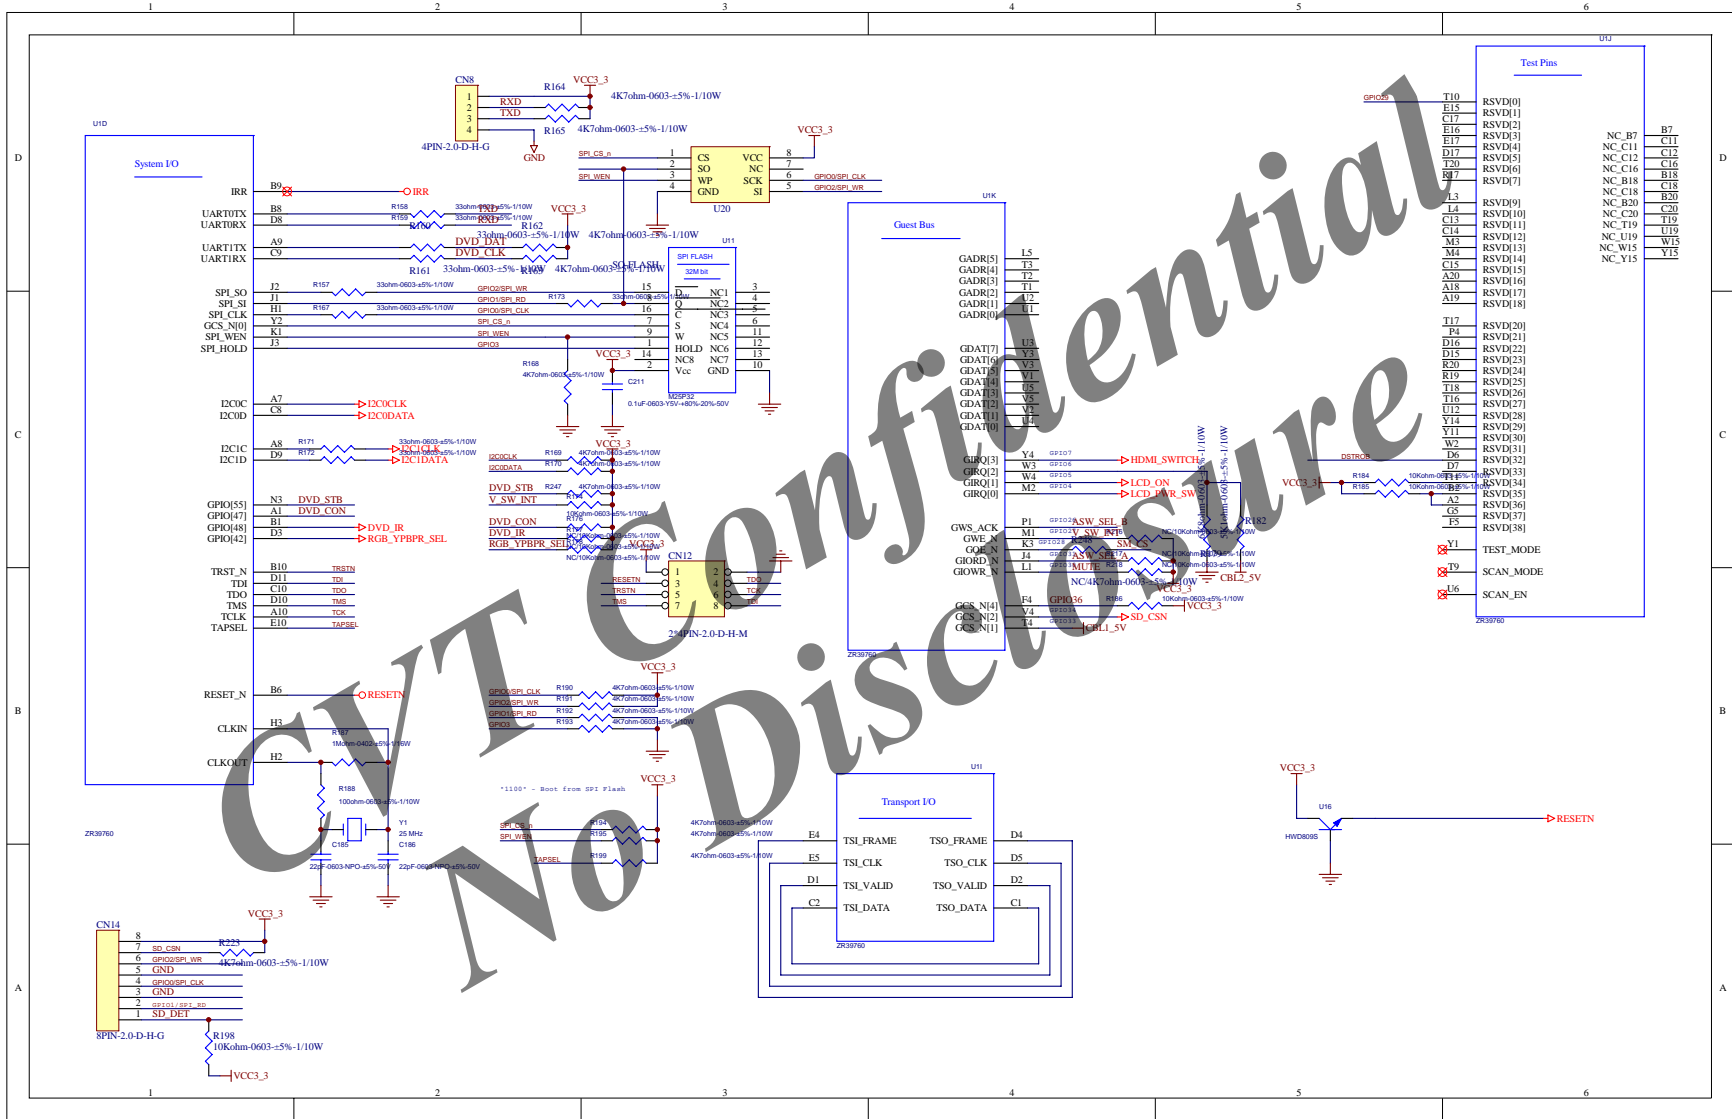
CVT Confidential
No Disclosure

1 2 3 4 5 6

U1D
System I/O
IRR B9 IRR
UART0TX B8 R158 33ohm-0603-±5%-1/10W TXD
UART0RX D8 R159 33ohm-0603-±5%-1/10W RXD R160
UART1TX A9 DVD_DAT
UART1RX C9 DVD_CLK R161 33ohm-0603-±5%-1/10W R163 4K7ohm-0603-±5%-1/10W
R162 33ohm-0603-±5%-1/10W 4K7ohm-0603-±5%-1/10W
VCC3_3
SPI_SO J2 R157 33ohm-0603-±5%-1/10W GPIO2/SPI_WR
SPI_SI J1 GPIO1/SPI_RD R173
SPI_CLK H1 R167 33ohm-0603-±5%-1/10W GPIO0/SPI_CLK
GCS_N[0] Y2 SPI_CS_n
SPI_WEN K1 SPI_WEN
SPI_HOLD J3 GPIO3
R168 4K7ohm-0603-±5%-1/10W
I2C0C A7 I2C0CLK
I2C0D C8 I2C0DATA
I2C1C A8 R171 33ohm-0603-±5%-1/10W I2C1CLK
I2C1D D9 R172 33ohm-0603-±5%-1/10W I2C1DATA
GPIO[55] N3 DVD_STB
GPIO[47] A1 DVD_CON
GPIO[48] B1 DVD_IR
GPIO[42] D3 RGB_YPBPR_SEL
TRST_N B10 TRSTN
TDI D11 TDI
TDO C10 TDO
TMS D10 TMS
TCLK A10 TCK
TAPSEL E10 TAPSEL
RESET_N B6 RESETN
CLKIN H3
CLKOUT H2
R187 1Mohm-0402-±5%-1/16W
R188 100ohm-0603-±5%-1/10W
Y1 25 MHz
C185 C186
22pF-0603-NPO-±5%-50V 22pF-0603-NPO-±5%-50V
ZR39760

CN8 1 2 3 4 RXD TXD R164 R165 VCC3_3 4K7ohm-0603-±5%-1/10W 4K7ohm-0603-±5%-1/10W 4PIN-2.0-D-H-G GND

SPI_CS_n SPI_WEN
1 CS VCC 8
2 SO NC 7
3 WP SCK 6
4 GND SI 5
U20 GPIO0/SPI_CLK GPIO2/SPI_WR VCC3_3
SO-FLASH
U11 SPI FLASH 32M bit
15 D NC1 3
8 Q NC2 4
16 C NC3 5
7 S NC4 6
9 W NC5 11
1 HOLD NC6 12
14 NC8 NC7 13
2 Vcc GND 10
33ohm-0603-±5%-1/10W
M25P32
C211 0.1uF-0603-Y5V-+80%-20%-50V
VCC3_3

I2C0CLK R169 4K7ohm-0603-±5%-1/10W
I2C0DATA R170 4K7ohm-0603-±5%-1/10W
DVD_STB R247 4K7ohm-0603-±5%-1/10W
V_SW_INT R174 10Kohm-0603-±5%-1/10W
DVD_CON R175
DVD_IR R176 NC/10Kohm-0603-±5%-1/10W
RGB_YPBPR_SEL R177 NC/10Kohm-0603-±5%-1/10W
VCC3_3
CN12 1 2 3 4 5 6 7 8
RESETN TRSTN TMS TDO TCK TDI
2*4PIN-2.0-D-H-M

VCC3_3
GPIO0/SPI_CLK R190 4K7ohm-0603-±5%-1/10W
GPIO2/SPI_WR R191 4K7ohm-0603-±5%-1/10W
GPIO1/SPI_RD R192 4K7ohm-0603-±5%-1/10W
GPIO3 R193 4K7ohm-0603-±5%-1/10W

"1100" - Boot from SPI Flash
VCC3_3
SPI_CS_n R194 4K7ohm-0603-±5%-1/10W
SPI_WEN R195 4K7ohm-0603-±5%-1/10W
TAPSEL R199 4K7ohm-0603-±5%-1/10W

U1K
Guest Bus
GADR[5] L5
GADR[4] T3
GADR[3] T2
GADR[2] T1
GADR[1] U2
GADR[0] U1
GDAT[7] U3
GDAT[6] Y3
GDAT[5] V3
GDAT[4] V1
GDAT[3] U5
GDAT[2] V5
GDAT[1] V2
GDAT[0] U4
GIRQ[3] Y4 GPIO7 HDMI_SWITCH
GIRQ[2] W3 GPIO6
GIRQ[1] W4 GPIO5 LCD_ON
GIRQ[0] M2 GPIO4 LCD_PWR_SW
GWS_ACK P1 GPIO29 ASW_SEL_B
GWE_N M1 GPIO27 V_SW_INT
GOE_N K3 GPIO28 SM_CS
GIORD_N J4 ASW_SEL_A
GIOWR_N L1 MUTE
GCS_N[4] F4 GPIO36 R186
GCS_N[2] V4 GPIO34 SD_CSN
GCS_N[1] T4 GPIO33 CBL1_5V
ZR39760
R216 R217 R218 NC/10Kohm-0603-±5%-1/10W NC/10Kohm-0603-±5%-1/10W NC/10Kohm-0603-±5%-1/10W
NC/4K7ohm-0603-±5%-1/10W
VCC3_3 10Kohm-0603-±5%-1/10W
R181 R182 5K1ohm-0603-±5%-1/10W 10Kohm-0603-±5%-1/10W
CBL2_5V
VCC3_3

U1I
Transport I/O
E4 TSI_FRAME TSO_FRAME D4
E5 TSI_CLK TSO_CLK D5
D1 TSI_VALID TSO_VALID D2
C2 TSI_DATA TSO_DATA C1
ZR39760

U1J
Test Pins
GPIO29 T10 RSVD[0]
E15 RSVD[1]
C17 RSVD[2]
E16 RSVD[3]
E17 RSVD[4]
D17 RSVD[5]
T20 RSVD[6]
R17 RSVD[7]
L3 RSVD[9]
L4 RSVD[10]
C13 RSVD[11]
C14 RSVD[12]
M3 RSVD[13]
M4 RSVD[14]
C15 RSVD[15]
A20 RSVD[16]
A18 RSVD[17]
A19 RSVD[18]
T17 RSVD[20]
P4 RSVD[21]
D16 RSVD[22]
D15 RSVD[23]
R20 RSVD[24]
R19 RSVD[25]
T18 RSVD[26]
T16 RSVD[27]
U12 RSVD[28]
Y14 RSVD[29]
Y11 RSVD[30]
W2 RSVD[31]
DSTROB D6 RSVD[32]
D7 RSVD[33]
R184 10Kohm-0603-±5%-1/10W T3 RSVD[34]
R185 10Kohm-0603-±5%-1/10W B2 RSVD[35]
A2 RSVD[36]
G5 RSVD[37]
F5 RSVD[38]
Y1 TEST_MODE
T9 SCAN_MODE
U6 SCAN_EN
NC_B7 B7
NC_C11 C11
NC_C12 C12
NC_C16 C16
NC_B18 B18
NC_C18 C18
NC_B20 B20
NC_C20 C20
NC_T19 T19
NC_U19 U19
NC_W15 W15
NC_Y15 Y15
ZR39760

VCC3_3
U16 HWD809S RESETN

CN14
8
7 SD_CSN
6 GPIO2/SPI_WR
5 GND
4 GPIO0/SPI_CLK
3 GND
2 GPIO1/SPI_RD
1 SD_DET
8PIN-2.0-D-H-G
VCC3_3 R223 4K7ohm-0603-±5%-1/10W
R198 10Kohm-0603-±5%-1/10W
VCC3_3

D C B A
1 2 3 4 5 6